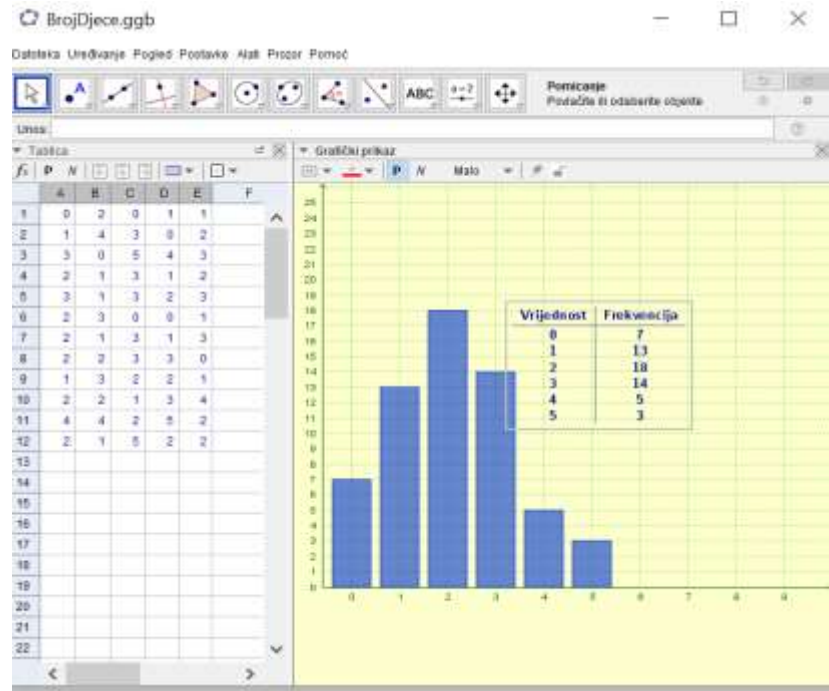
BrojDjece.ggb

Datoteka Uređivanje Pogled Postavke Alati Prozor Pomoć

ABC $a=2$

Pomicanje
Povlačite ili odaberite objekte

Unos:

Tablica

Grafički prikaz

Malo

| | A | B | C | D | E | F |
|---|---|---|---|---|---|---|
| 1 | 0 | 2 | 0 | 1 | 1 | |
| 2 | 1 | 4 | 3 | 0 | 2 | |
| 3 | 3 | 0 | 5 | 4 | 3 | |
| 4 | 2 | 1 | 3 | 1 | 2 | |
| 5 | 3 | 1 | 3 | 2 | 3 | |
| 6 | 2 | 3 | 0 | 0 | 1 | |
| 7 | 2 | 1 | 3 | 1 | 3 | |
| 8 | 2 | 2 | 3 | 3 | 0 | |
| 9 | 1 | 3 | 2 | 2 | 1 | |
| 10 | 2 | 2 | 1 | 3 | 4 | |
| 11 | 4 | 4 | 2 | 5 | 2 | |
| 12 | 2 | 1 | 5 | 2 | 2 | |
| 13 | | | | | | |
| 14 | | | | | | |
| 15 | | | | | | |
| 16 | | | | | | |
| 17 | | | | | | |
| 18 | | | | | | |
| 19 | | | | | | |
| 20 | | | | | | |
| 21 | | | | | | |
| 22 | | | | | | |

| Vrijednost | Frekvencija |
|---|---|
| 0 | 7 |
| 1 | 13 |
| 2 | 18 |
| 3 | 14 |
| 4 | 5 |
| 5 | 3 |

25 24 23 22 21 20 19 18 17 16 15 14 13 12 11 10 9 8 7 6 5 4 3 2 1 0

0 1 2 3 4 5 6 7 8 9